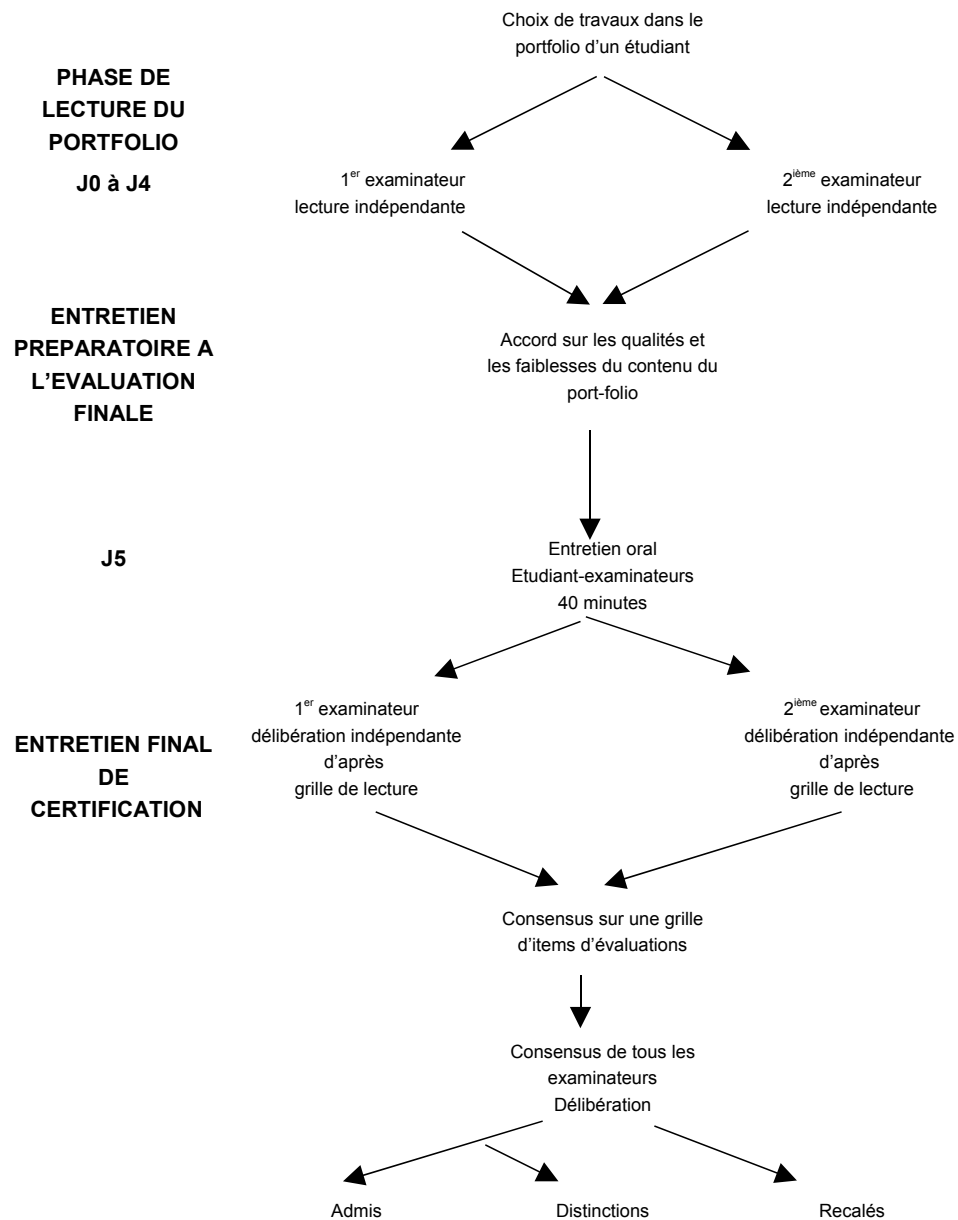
Choix de travaux dans le portfolio d'un étudiant

PHASE DE LECTURE DU PORTFOLIO

J0 à J4

$1^{er}$ examinateur
lecture indépendante

$2^{ième}$ examinateur
lecture indépendante

ENTRETIEN PREPARATOIRE A L'EVALUATION FINALE

Accord sur les qualités et les faiblesses du contenu du port-folio

J5

Entretien oral
Etudiant-examinateurs
40 minutes

ENTRETIEN FINAL DE CERTIFICATION

$1^{er}$ examinateur
délibération indépendante
d'après
grille de lecture

$2^{ième}$ examinateur
délibération indépendante
d'après
grille de lecture

Consensus sur une grille d'items d'évaluations

Consensus de tous les examinateurs
Délibération

Admis

Distinctions

Recalés